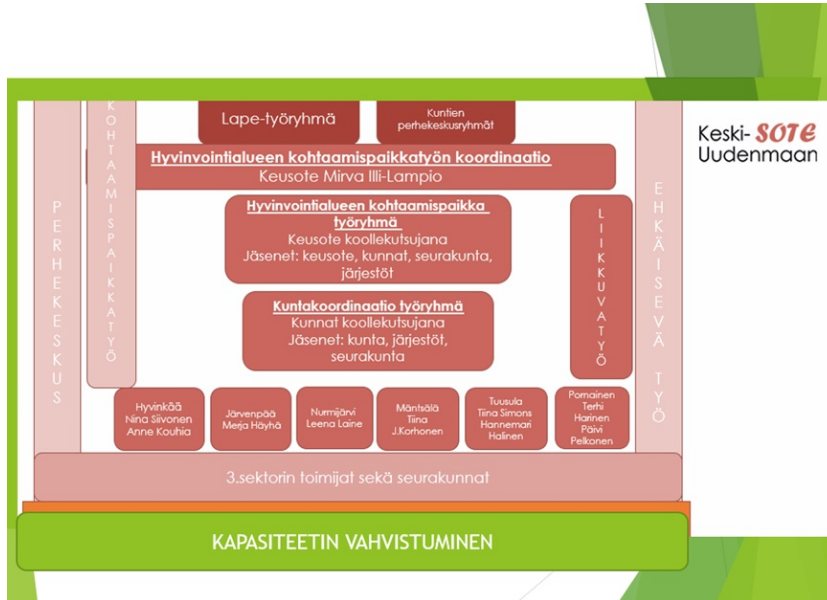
Lape-työryhmä

Kuntien perhekeskusryhmät

Keski-SOTE Uudenmaan

KOHTAAMISPAIKKATYÖ

PERHEKESKUS

Hyvinvointialueen kohtaamispaikkatyön koordinaatio
Keusote Mirva Illi-Lampio

Hyvinvointialueen kohtaamispaikka työryhmä
Keusote koollekutsujana
Jäsenet: keusote, kunnat, seurakunta, järjestöt

LIIKKUVA TYÖ

EHKÄISEVÄ TYÖ

Kuntakoordinaatio työryhmä
Kunnat koollekutsujana
Jäsenet: kunta, järjestöt, seurakunta

Hyvinkää
Nina Siivonen
Anne Kouhia

Järvenpää
Merja Häyhä

Nurmijärvi
Leena Laine

Mäntsälä
Tiina
J.Korhonen

Tuusula
Tiina Simons
Hannemari Halinen

Pornainen
Terhi Harinen
Päivi Pelkonen

3.sektorin toimijat sekä seurakunnat

KAPASITEETIN VAHVISTUMINEN